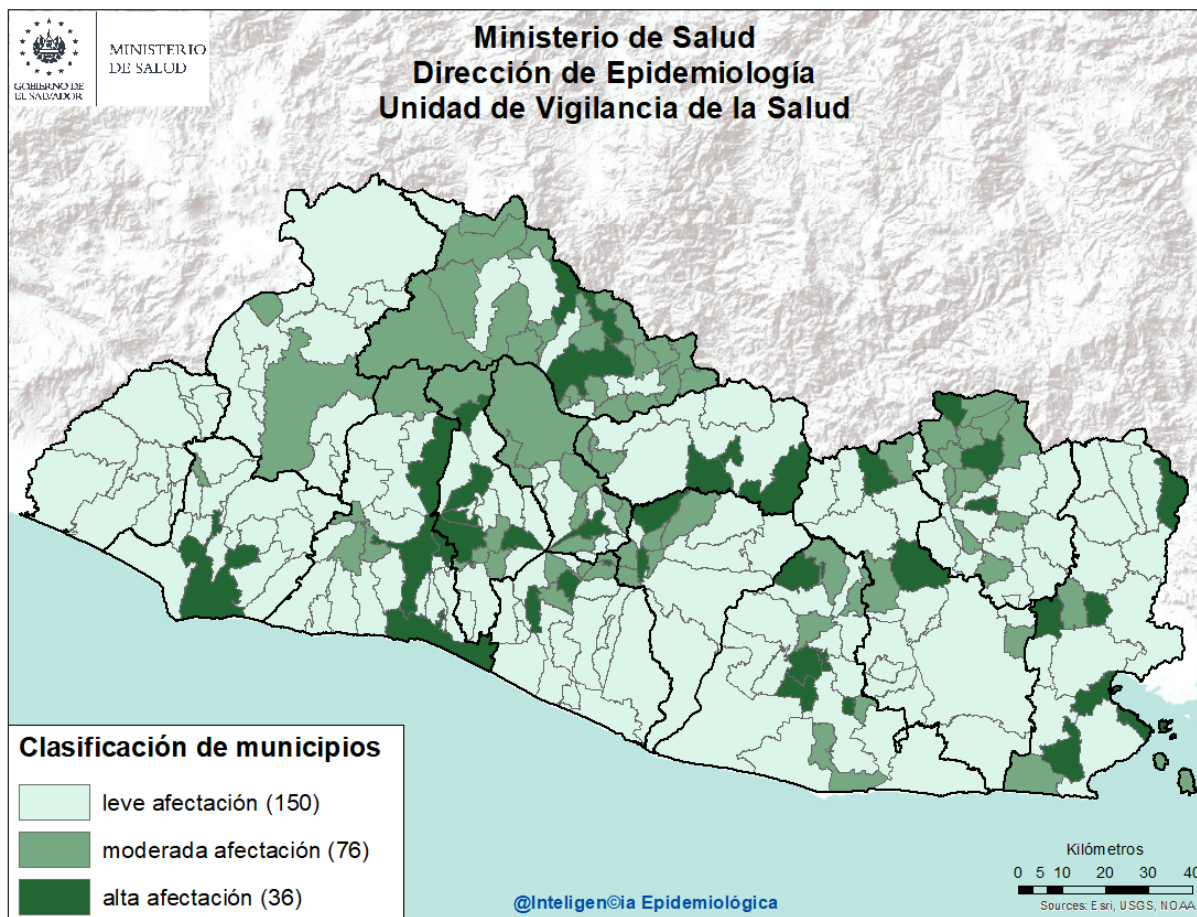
GOBIERNO DE EL SALVADOR

MINISTERIO DE SALUD

Ministerio de Salud
Dirección de Epidemiología
Unidad de Vigilancia de la Salud

Clasificación de municipios

leve afectación (150)

moderada afectación (76)

alta afectación (36)

@Inteligen©ia Epidemiológica

Kilómetros
0 5 10 20 30 40

Sources: Esri, USGS, NOAA